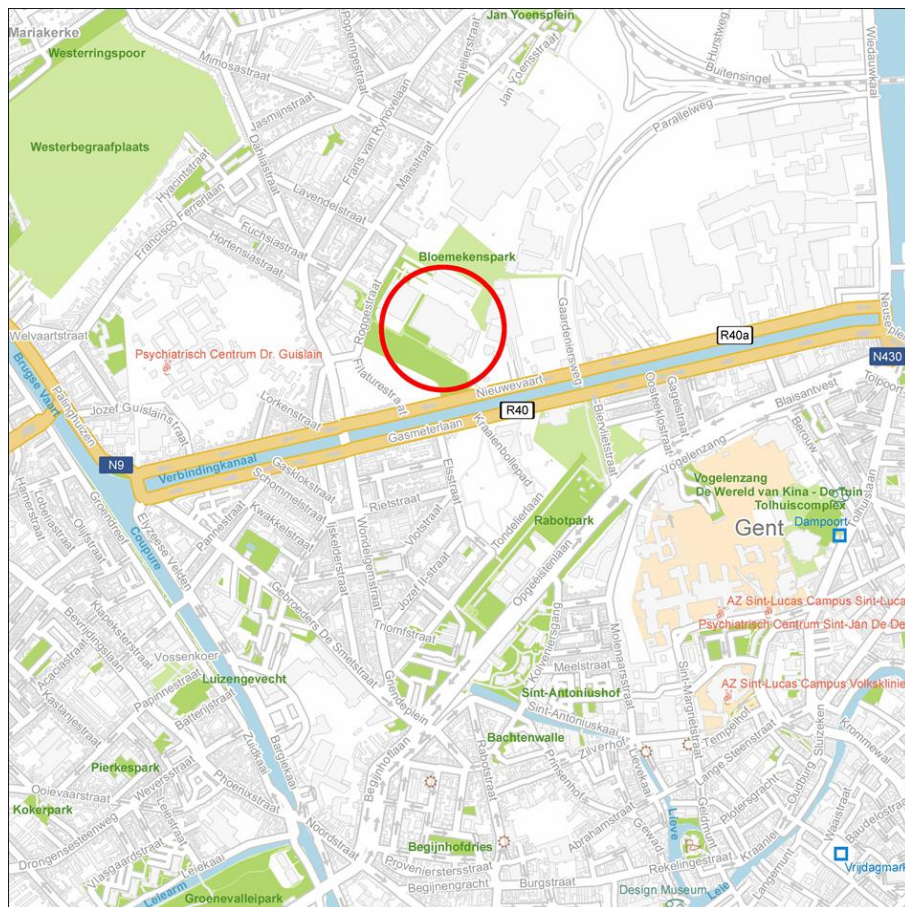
Mariakerke
Westerringspoor
Westerbegraafplaats
Jan Yoenspleín
Bloemekenspark
Psychiatrisch Centrum Dr. Guislain
R40a
N430
R40
N9
Verbindingskanaal
Brugse Vaart
Coupure
Rabotpark
Vogelenzang
De Wereld van Kina - De Tuin
Tolhuiscomplex
Gent
Dampoort
AZ Sint-Lucas Campus Sint-Luca
Psychiatrisch Centrum Sint-Jan De De
AZ Sint-Lucas Campus Volksklinie
Sint-Antoniushof
Luizengevecht
Bachtenwalle
Pierkespark
Kokerpark
Begijnhofdries
Groenevalleipark
Design Museum
Vrijdagmark
Mimosastraat
Jasmijnstraat
Hyacintstraat
Lavendelstraat
Fuchsiastraat
Hortensiastraat
Welvaartstraat
Jozef Guislainstraat
Lorkenstraat
Filatuurstraat
Nieuwevaart
Gasmeterlaan
Kraaiennestpad
Gaarderenweg
Blaisantvest
Vogelenzang
Tondelierlaan
Opgeëistenlaan
Meelstraat
Sint-Antoniuskaai
Zilverhof
Gaskloksstraat
Schommelstraat
Kwakkelstraat
Rietstraat
Vlotstraat
Triomfstraat
Gebroeders De Smetstraat
Vossenkoer
Papinnestraat
Batterijstraat
Begijnhoflaan
Rabotstraat
Noordstraat
Phoenixstraat
Drongensesteenweg
Vlasgaardstraat
Leiekaai
Leie
Lieve
Provenierstersstraat
Begijnengracht
Burgstraat
Abrahamstraat
Rekelingestraat
Lange Steenstraat
Plotersgracht
Oudburg
Sluizeken
Krommewal
Baudelostraat
Tempelhof
Parallelweg
Muidenlaan
Wiedauwkaai
Neuseplein
Tolpoort
Roggestraat
Maïsstraat
Frans van Ryhovelaan
Jan Yoensstraat
Francisco Ferrerlaan
Dahliastraat
Gasmeterlaan
Bevrijdingslaan
Acaciastraat
Kastanjestraat
Klapekkerstraat
Ooievaarstraat
Weversstraat